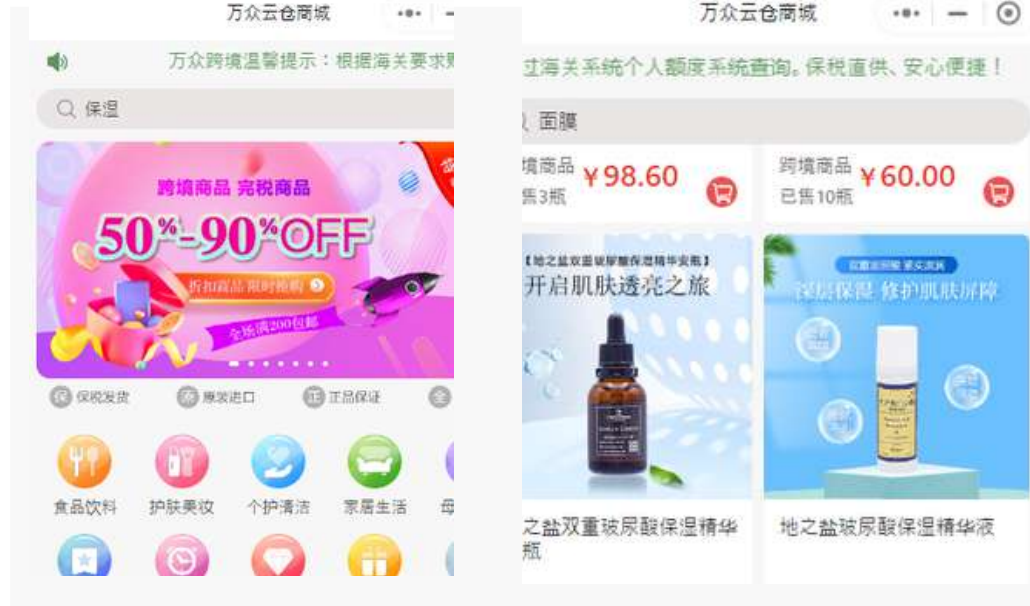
万众云仓商城

万众跨境温馨提示：根据海关要求购

保湿

跨境商品 完税商品

50%-90%OFF

折扣商品 限时抢购

全场满200包邮

保税发货
原装进口
正品保证

食品饮料
护肤美妆
个护清洁
家居生活
母

万众云仓商城

过海关系统个人额度系统查询。保税直供、安心便捷！

面膜

跨境商品 ¥98.60
售3瓶

跨境商品 ¥60.00
已售10瓶

【地之盐双重玻尿酸保湿精华安瓶】
开启肌肤透亮之旅

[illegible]
深层保湿 修护肌肤屏障

之盐双重玻尿酸保湿精华
瓶

地之盐玻尿酸保湿精华液